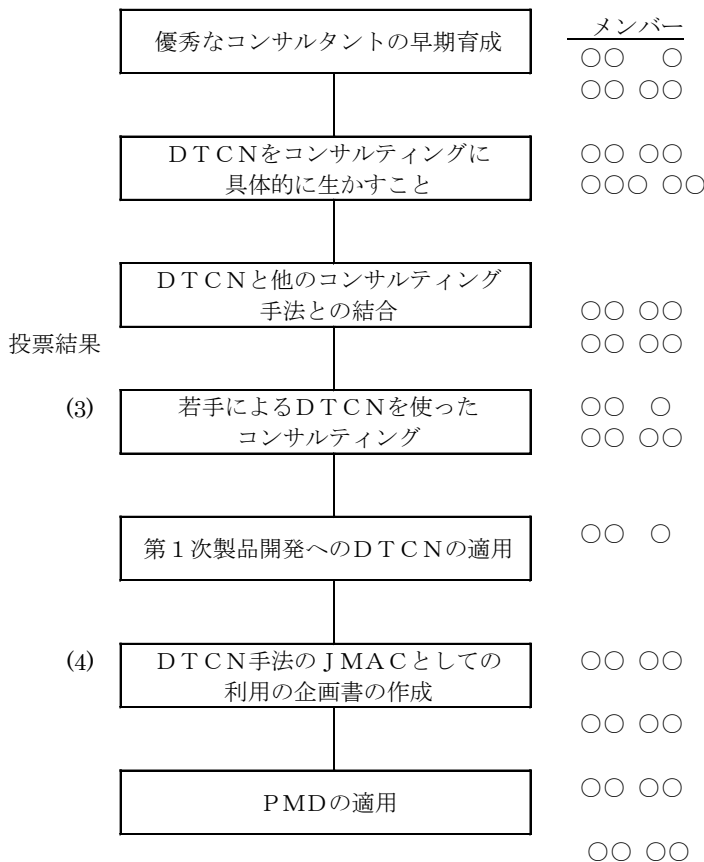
優秀なコンサルタントの早期育成

メンバー
○○ ○
○○ ○○

ＤＴＣＮをコンサルティングに具体的に生かすこと

○○ ○○
○○○ ○○

ＤＴＣＮと他のコンサルティング手法との結合

○○ ○○
○○ ○○

投票結果

(3)

若手によるＤＴＣＮを使ったコンサルティング

○○ ○
○○ ○○

第１次製品開発へのＤＴＣＮの適用

○○ ○

(4)

ＤＴＣＮ手法のＪＭＡＣとしての利用の企画書の作成

○○ ○○

○○ ○○

ＰＭＤの適用

○○ ○○

○○ ○○